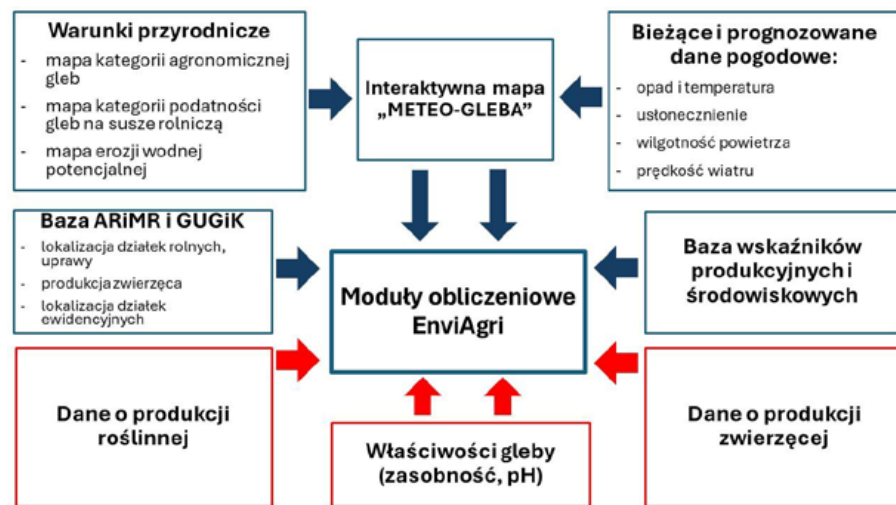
Warunki przyrodnicze
- mapa kategorii agronomicznej gleb
- mapa kategorii podatności gleb na susze rolniczą
- mapa erozji wodnej potencjalnej

Interaktywna mapa „METEO-GLEBA”

Bieżące i prognozowane dane pogodowe:
- opad i temperatura
- usłonecznienie
- wilgotność powietrza
- prędkość wiatru

Baza ARiMR i GUGiK
- lokalizacja działek rolnych, uprawy
- produkcja zwierzęca
- lokalizacja działek ewidencyjnych

Moduły obliczeniowe EnviAgri

Baza wskaźników produkcyjnych i środowiskowych

Dane o produkcji roślinnej

Właściwości gleby (zasobność, pH)

Dane o produkcji zwierzęcej